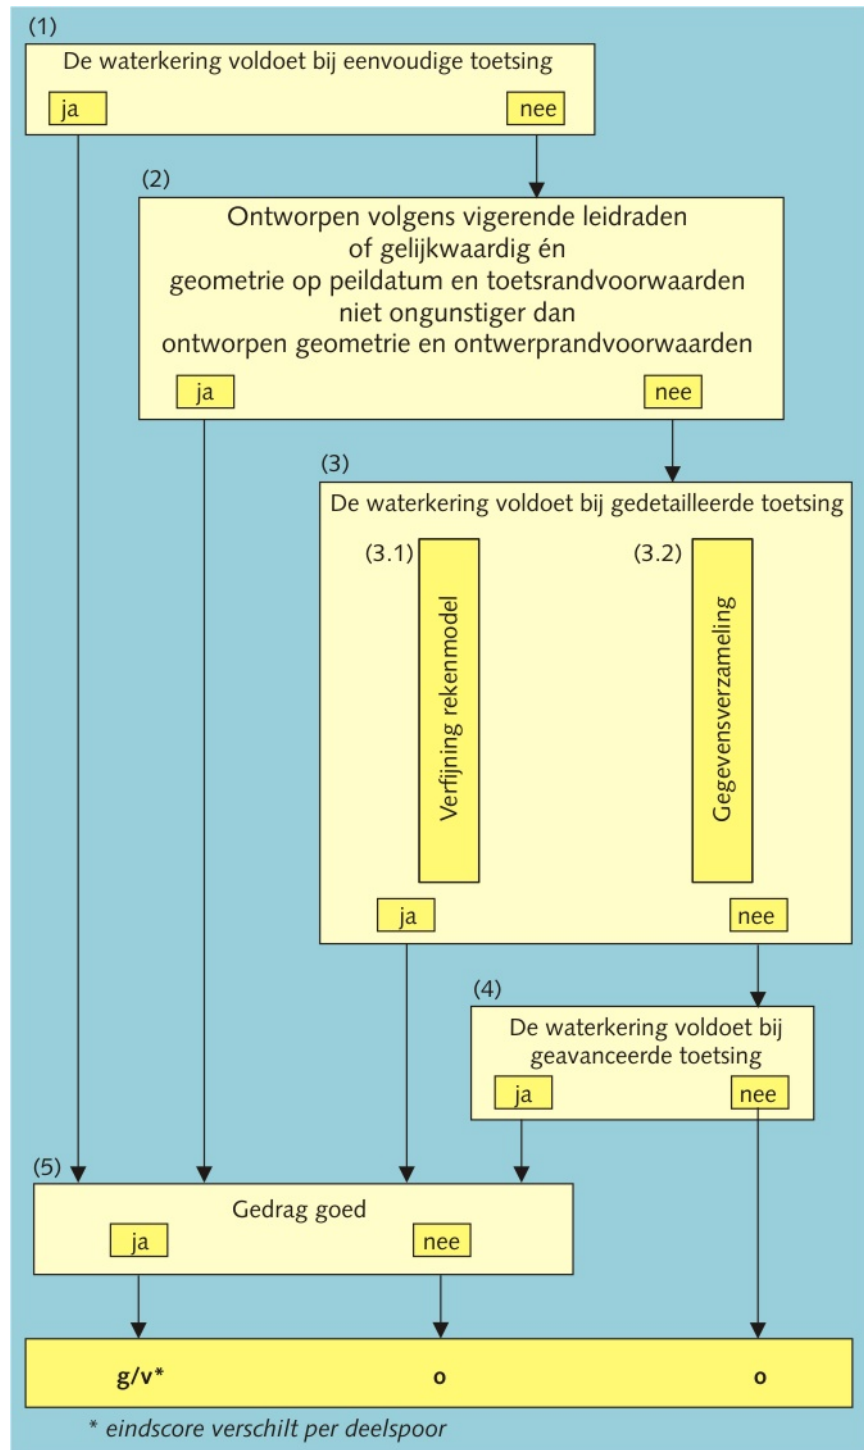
(1)
De waterkering voldoet bij eenvoudige toetsing
ja
nee

(2)
Ontworpen volgens vigerende leidraden of gelijkwaardig én geometrie op peildatum en toetsrandvoorwaarden niet ongunstiger dan ontworpen geometrie en ontwerprandvoorwaarden
ja
nee

(3)
De waterkering voldoet bij gedetailleerde toetsing
(3.1)
Verfijning rekenmodel
(3.2)
Gegevensverzameling
ja
nee

(4)
De waterkering voldoet bij geavanceerde toetsing
ja
nee

(5)
Gedrag goed
ja
nee

g/v*
o
o

* eindscore verschilt per deelspoor